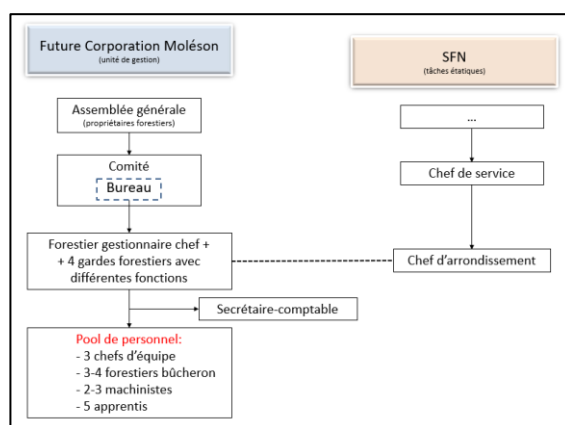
Future Corporation Moléson
(unité de gestion)

SFN
(tâches étatiques)

Assemblée générale
(propriétaires forestiers)

...

Comité
Bureau

Chef de service

Forestier gestionnaire chef +
+ 4 gardes forestiers avec différentes fonctions

Chef d'arrondissement

Secrétaire-comptable

Pool de personnel:
- 3 chefs d'équipe
- 3-4 forestiers bûcheron
- 2-3 machinistes
- 5 apprentis